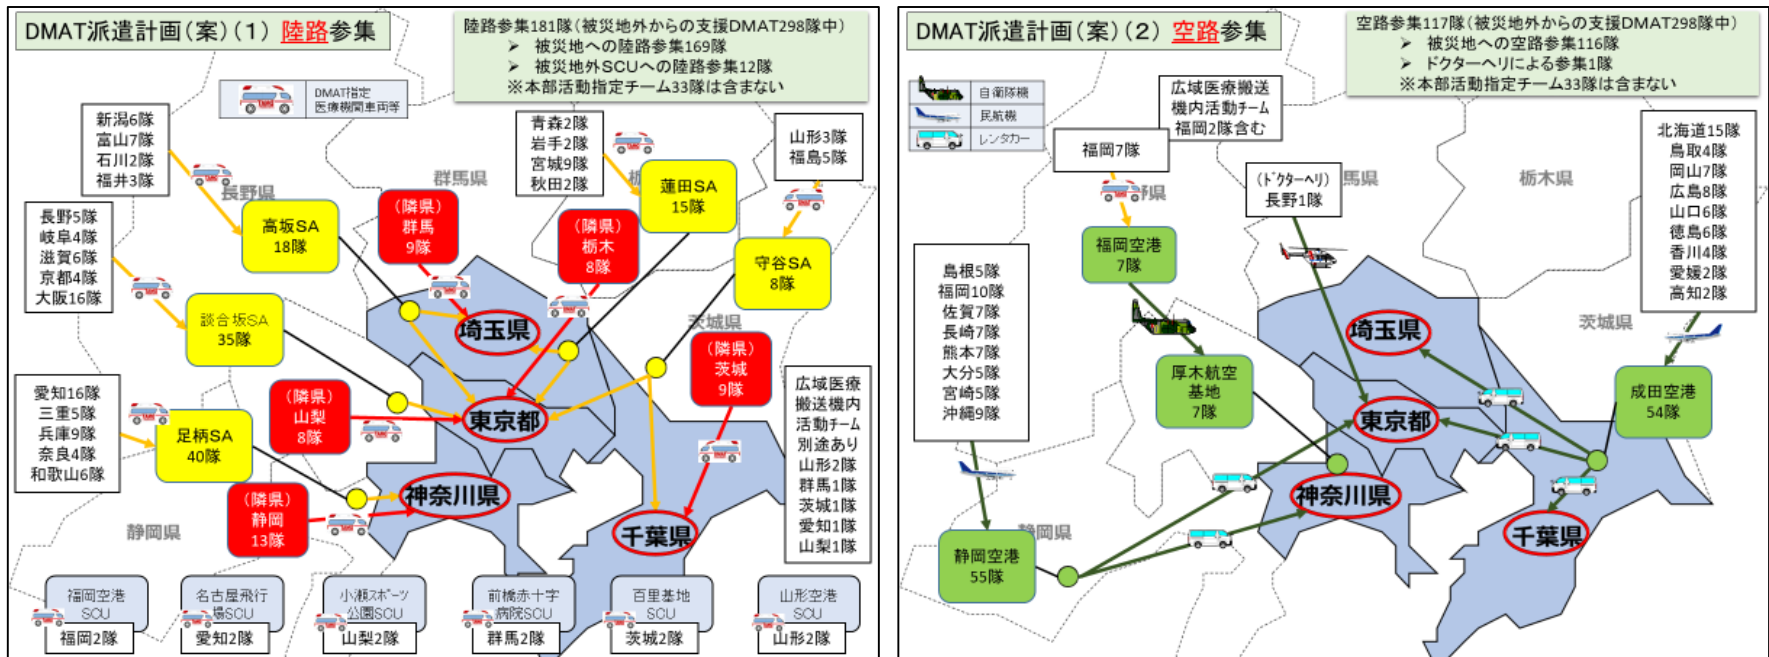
DMAT派遣計画（案）（1）陸路参集

陸路参集181隊（被災地外からの支援DMAT298隊中）
➢ 被災地への陸路参集169隊
➢ 被災地外SCUへの陸路参集12隊
※本部活動指定チーム33隊は含まない

DMAT指定医療機関車両等

新潟6隊
富山7隊
石川2隊
福井3隊

長野県

群馬県

青森2隊
岩手2隊
宮城9隊
秋田2隊

山形3隊
福島5隊

長野5隊
岐阜4隊
滋賀6隊
京都4隊
大阪16隊

高坂SA
18隊

（隣県）
群馬
9隊

（隣県）
栃木
8隊

蓮田SA
15隊

守谷SA
8隊

談合坂SA
35隊

埼玉県

茨城県

（隣県）
茨城
9隊

愛知16隊
三重5隊
兵庫9隊
奈良4隊
和歌山6隊

足柄SA
40隊

（隣県）
山梨
8隊

東京都

広域医療搬送機内活動チーム別途あり
山形2隊
群馬1隊
茨城1隊
愛知1隊
山梨1隊

（隣県）
静岡
13隊

神奈川県

千葉県

静岡県

福岡空港SCU
福岡2隊

名古屋飛行場SCU
愛知2隊

小瀬スポーツ公園SCU
山梨2隊

前橋赤十字病院SCU
群馬2隊

百里基地SCU
茨城2隊

山形空港SCU
山形2隊

DMAT派遣計画（案）（2）空路参集

空路参集117隊（被災地外からの支援DMAT298隊中）
➢ 被災地への空路参集116隊
➢ ドクターヘリによる参集1隊
※本部活動指定チーム33隊は含まない

自衛隊機
民航機
レンタカー

広域医療搬送機内活動チーム福岡2隊含む

福岡7隊

（ドクターヘリ）
長野1隊

群馬県

栃木県

北海道15隊
鳥取4隊
岡山7隊
広島8隊
山口6隊
徳島6隊
香川4隊
愛媛2隊
高知2隊

島根5隊
福岡10隊
佐賀7隊
長崎7隊
熊本7隊
大分5隊
宮崎5隊
沖縄9隊

福岡空港
7隊

埼玉県

茨城県

厚木航空基地
7隊

東京都

成田空港
54隊

神奈川県

千葉県

静岡県

静岡空港
55隊